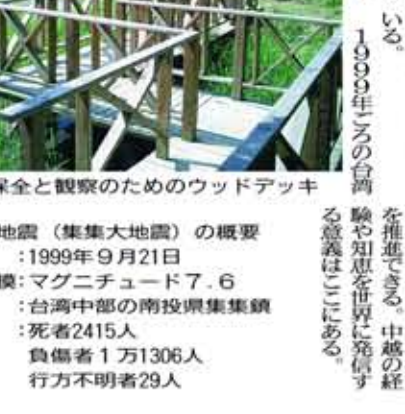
いる。
1999年ごろの台湾

を推進できる。中越の経験や知恵を世界に発信する意義はここにある。

保全と観察のためのウッドデッキ

地震（集集大地震）の概要
：1999年9月21日
模：マグニチュード7.6
：台湾中部の南投県集集鎮
：死者2415人
負傷者1万1306人
行方不明者29人